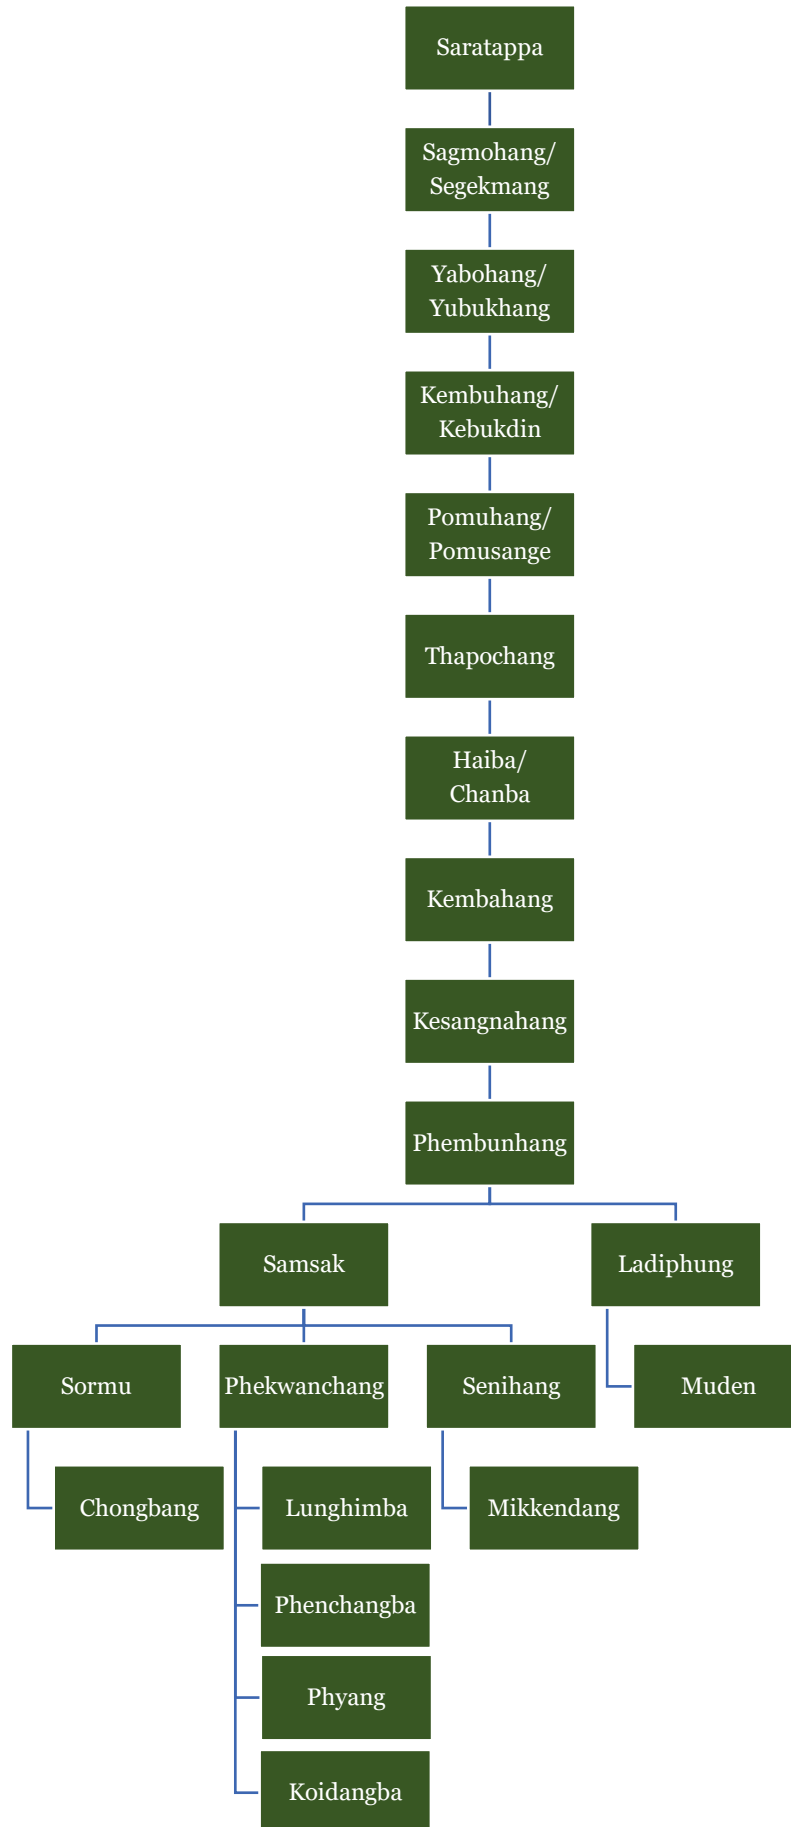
Saratappa

Sagmohang/ Segekmang

Yabohang/ Yubukhang

Kembuhang/ Kebukdin

Pomuhang/ Pomusange

Thapochang

Haiba/ Chanba

Kembahang

Kesangnahang

Phembunhang

Samsak

Ladiphung

Sormu

Phekwanchang

Senihang

Muden

Chongbang

Lunghimba

Mikkendang

Phenchangba

Phyang

Koidangba